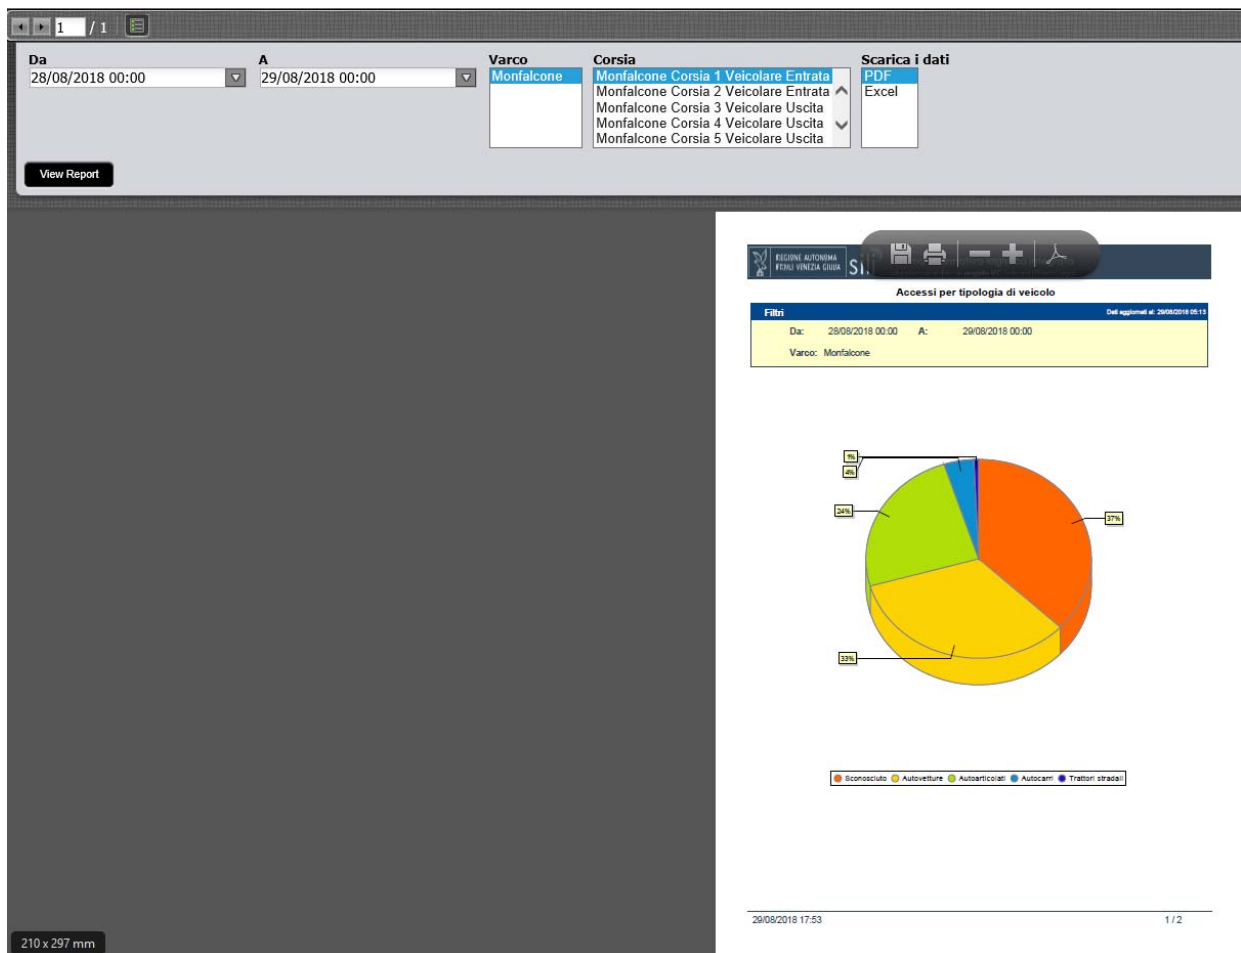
1 / 1

Da
28/08/2018 00:00

A
29/08/2018 00:00

Varco
Monfalcone

Corsia
Monfalcone Corsia 1 Veicolare Entrata
Monfalcone Corsia 2 Veicolare Entrata
Monfalcone Corsia 3 Veicolare Uscita
Monfalcone Corsia 4 Veicolare Uscita
Monfalcone Corsia 5 Veicolare Uscita

Scarica i dati
PDF
Excel

View Report

REGIONE AUTONOMA FRIULI VENEZIA GIULIA SI

Accessi per tipologia di veicolo

Filtri
Dati aggiornati al: 29/08/2018 05:13

Da: 28/08/2018 00:00 A: 29/08/2018 00:00

Varco: Monfalcone

1%
4%
24%
37%
33%

Sconosciuto Autovetture Autoarticolati Autocarri Trattori stradali

29/08/2018 17:53
1 / 2

210 x 297 mm